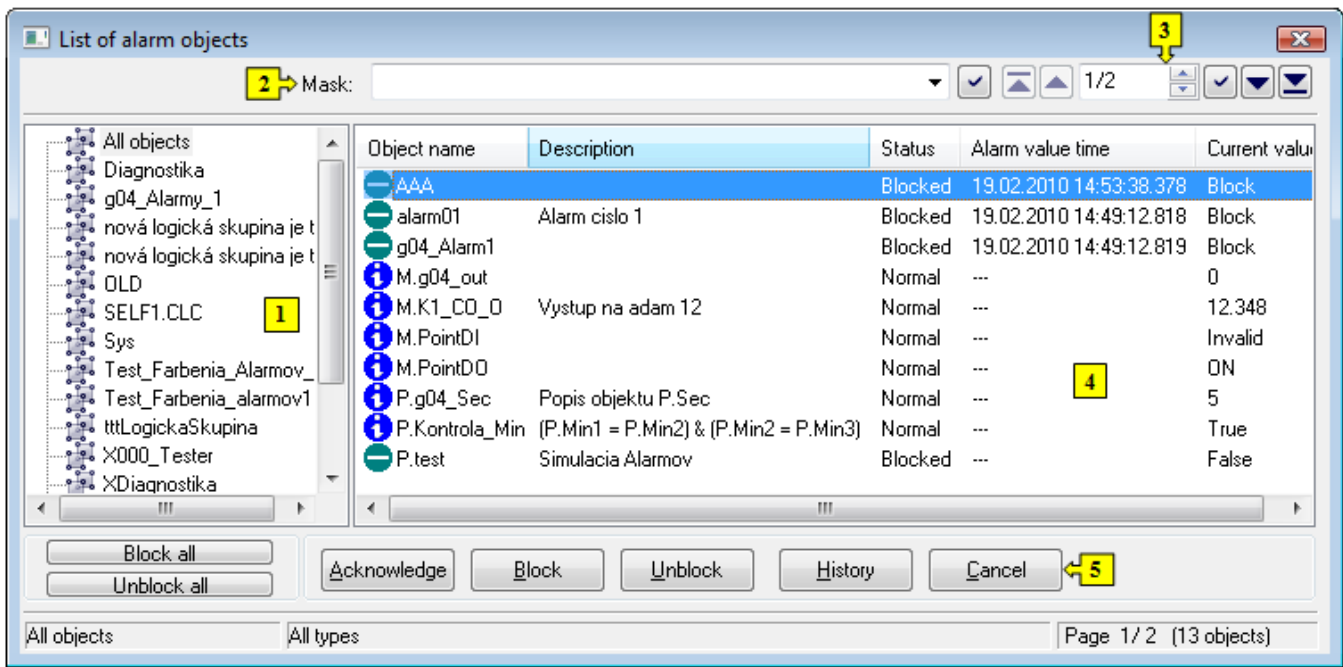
List of alarm objects

2 Mask: 1/2 3

All objects
Diagnostika
g04_Alarmy_1
nová logická skupina je t
nová logická skupina je t
OLD
SELF1.CLC
Sys
Test_Farbenia_Alarmov_
Test_Farbenia_alarmov1
tttLogickaSkupina
X000_Tester
XDiagnostika

1

| Object name | Description | Status | Alarm value time | Current valu |
|---|---|---|---|---|
| AAA | | Blocked | 19.02.2010 14:53:38.378 | Block |
| alarm01 | Alarm cislo 1 | Blocked | 19.02.2010 14:49:12.818 | Block |
| g04_Alarm1 | | Blocked | 19.02.2010 14:49:12.819 | Block |
| M.g04_out | | Normal | --- | 0 |
| M.K1_CO_O | Vystup na adam 12 | Normal | --- | 12.348 |
| M.PointDI | | Normal | --- | Invalid |
| M.PointDO | | Normal | --- | ON |
| P.g04_Sec | Popis objektu P.Sec | Normal | --- | 5 |
| P.Kontrola_Min | (P.Min1 = P.Min2) & (P.Min2 = P.Min3) | Normal | --- | True |
| P.test | Simulacia Alarmov | Blocked | --- | False |

4

Block all
Unblock all

Acknowledge Block Unblock History Cancel 5

All objects | All types | Page 1/ 2 (13 objects)